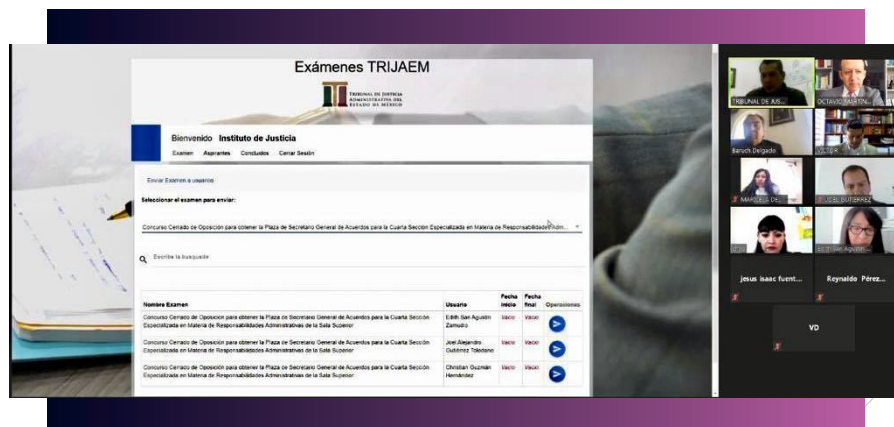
Exámenes TRIJAEM

TRIBUNAL DE JUSTICIA ADMINISTRATIVA DEL ESTADO DE MÉXICO

Bienvenido Instituto de Justicia

Examen Aspirantes Concluidos Cerrar Sesión

Enviar Examen a usuarios

Seleccionar el examen para enviar:

Concurso Cerrado de Oposición para obtener la Plaza de Secretario General de Acuerdos para la Cuarta Sección Especializada en Materia de Responsabilidades Adm...

Escribe la busqueda

| Nombre Examen | Usuario | Fecha inicio | Fecha final | Operaciones |
|---|---|---|---|---|
| Concurso Cerrado de Oposición para obtener la Plaza de Secretario General de Acuerdos para la Cuarta Sección Especializada en Materia de Responsabilidades Administrativas de la Sala Superior | Edith San Agustín Zamudio | Vacio | Vacio | |
| Concurso Cerrado de Oposición para obtener la Plaza de Secretario General de Acuerdos para la Cuarta Sección Especializada en Materia de Responsabilidades Administrativas de la Sala Superior | Joel Alejandro Gutiérrez Toledano | Vacio | Vacio | |
| Concurso Cerrado de Oposición para obtener la Plaza de Secretario General de Acuerdos para la Cuarta Sección Especializada en Materia de Responsabilidades Administrativas de la Sala Superior | Christian Guzmán Hernández | Vacio | Vacio | |

TRIBUNAL DE JUS...
OCTAVIO MARTIN...
Baruch Delgado
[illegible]
MARCELA DE...
JOEL GUTIERREZ
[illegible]
Edith San Agustín...
jesus isaac fuent...
Reynaldo Pérez...
VD